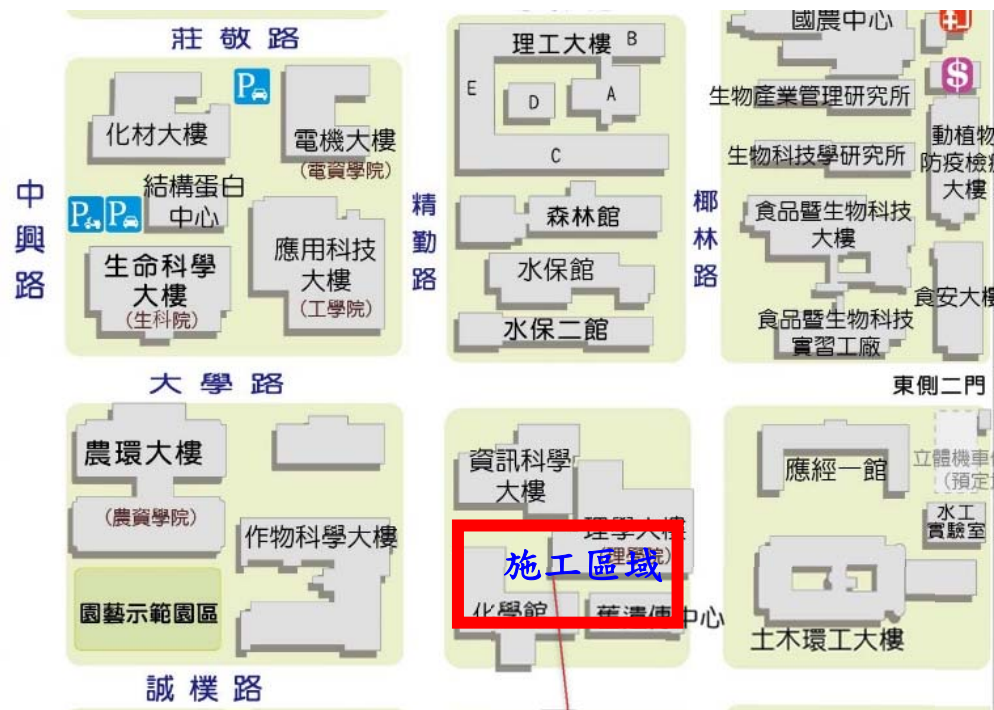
莊 敬 路

國農中心

理工大樓 B

E D A

C

生物產業管理研究所

P

化材大樓

電機大樓
(電資學院)

生物科技學研究所

動植物防疫檢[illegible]大樓

中興路

結構蛋白中心

精勤路

森林館

椰林路

食品暨生物科技大樓

P P

生命科學大樓
(生科院)

應用科技大樓
(工學院)

水保館

食安大樓

水保二館

食品暨生物科技實習工廠

大 學 路

東側二門

農環大樓

(農資學院)

資訊科學大樓

應經一館

立體機車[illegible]
(預定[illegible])

理學大樓
(理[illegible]院)

作物科學大樓

水工實驗室

施工區域

園藝示範園區

化學館

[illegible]遺傳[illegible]中心

土木環工大樓

誠 樸 路